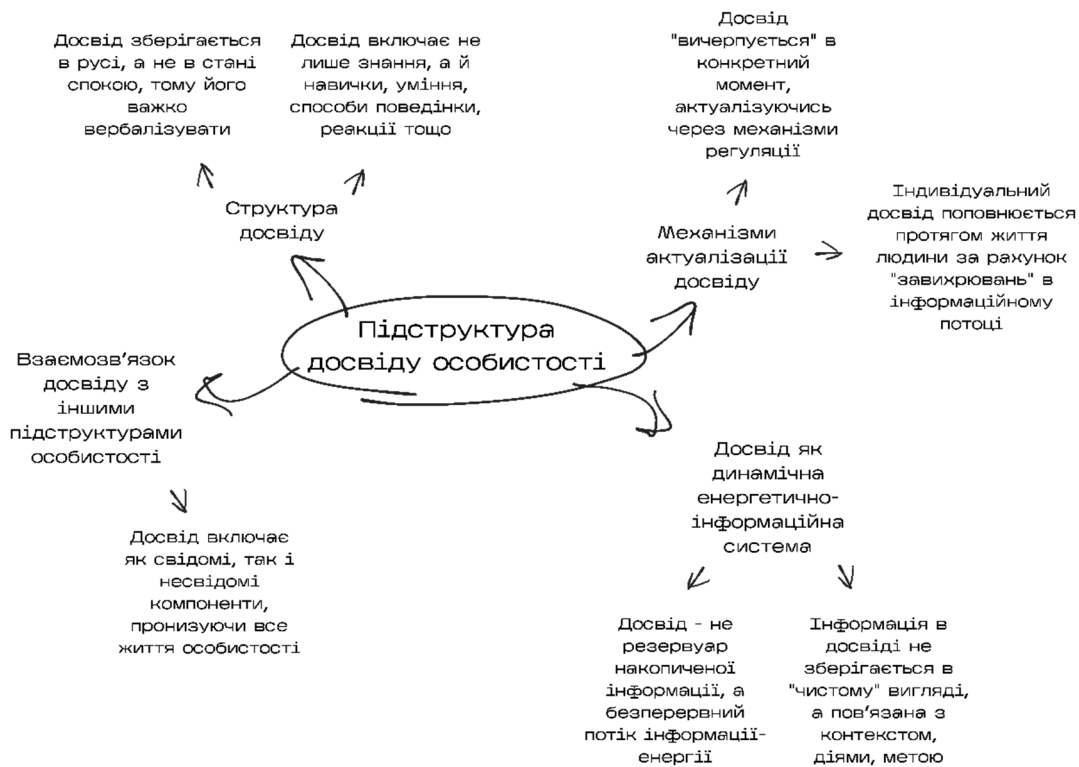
Підструктура досвіду особистості

Структура досвіду

Досвід зберігається в русі, а не в стані спокою, тому його важко вербалізувати

Досвід включає не лише знання, а й навички, уміння, способи поведінки, реакції тощо

Механізми актуалізації досвіду

Досвід "вичерпується" в конкретний момент, актуалізуючись через механізми регуляції

Індивідуальний досвід поповнюється протягом життя людини за рахунок "завихрювань" в інформаційному потоці

Взаємозв'язок досвіду з іншими підструктурами особистості

Досвід включає як свідомі, так і несвідомі компоненти, пронизуючи все життя особистості

Досвід як динамічна енергетичноінформаційна система

Досвід - не резервуар накопиченої інформації, а безперервний потік інформаціїенергії

Інформація в досвіді не зберігається в "чистому" вигляді, а пов'язана з контекстом, діями, метою